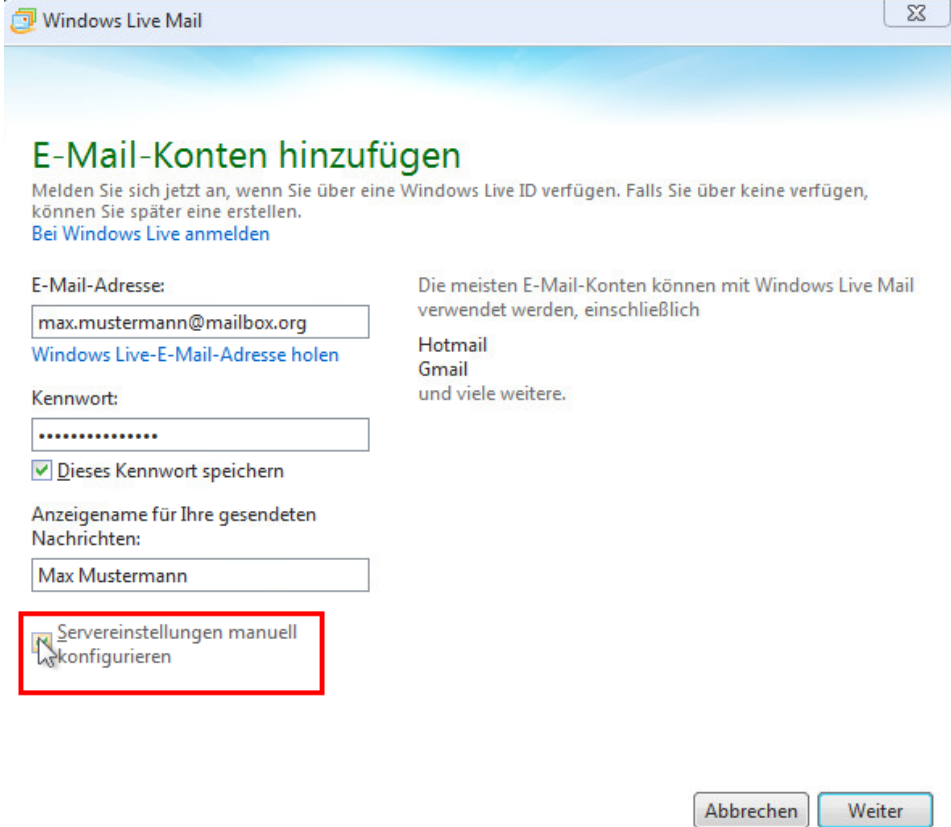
Windows Live Mail

E-Mail-Konten hinzufügen
Melden Sie sich jetzt an, wenn Sie über eine Windows Live ID verfügen. Falls Sie über keine verfügen, können Sie später eine erstellen.
Bei Windows Live anmelden

E-Mail-Adresse:
max.mustermann@mailbox.org
Windows Live-E-Mail-Adresse holen

Kennwort:
•••••••••••••••
Dieses Kennwort speichern

Anzeigename für Ihre gesendeten Nachrichten:
Max Mustermann

Servereinstellungen manuell konfigurieren

Die meisten E-Mail-Konten können mit Windows Live Mail verwendet werden, einschließlich

Hotmail
Gmail
und viele weitere.

Abbrechen
Weiter